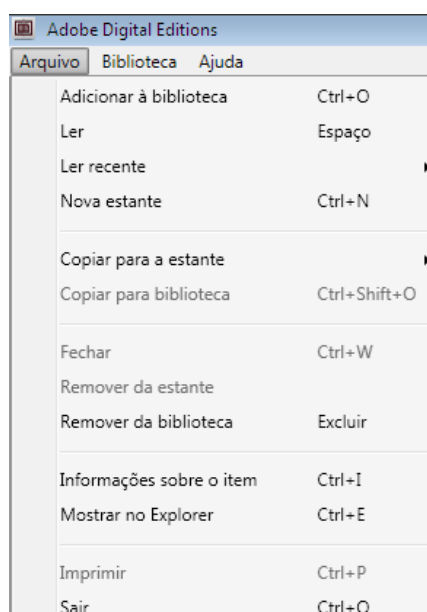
Adobe Digital Editions

Arquivo Biblioteca Ajuda

Adicionar à biblioteca Ctrl+O
Ler Espaço
Ler recente
Nova estante Ctrl+N

Copiar para a estante
Copiar para biblioteca Ctrl+Shift+O

Fechar Ctrl+W
Remover da estante
Remover da biblioteca Excluir

Informações sobre o item Ctrl+I
Mostrar no Explorer Ctrl+E

Imprimir Ctrl+P
Sair Ctrl+Q